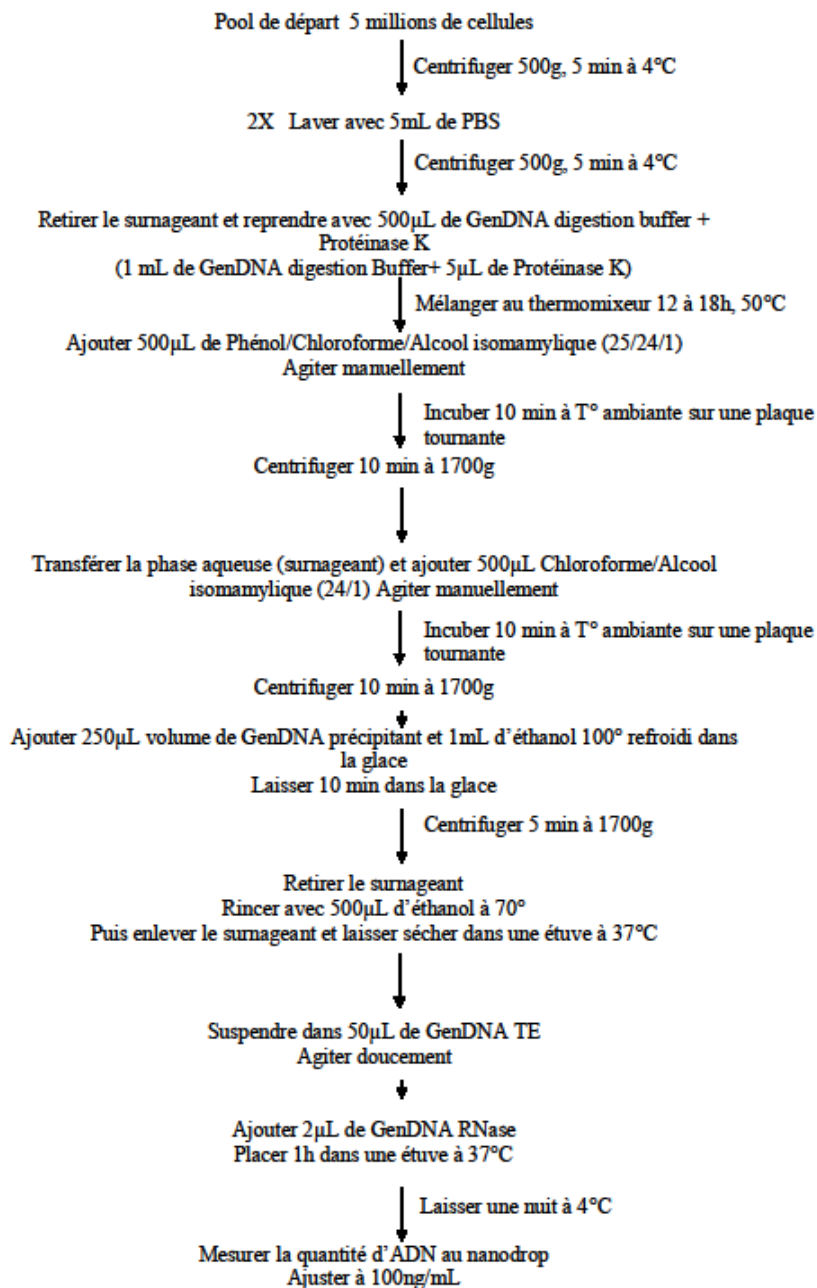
Pool de départ 5 millions de cellules

Centrifuger 500g, 5 min à 4°C

2X Laver avec 5mL de PBS

Centrifuger 500g, 5 min à 4°C

Retirer le surnageant et reprendre avec 500µL de GenDNA digestion buffer + Protéinase K
(1 mL de GenDNA digestion Buffer+ 5µL de Protéinase K)

Mélanger au thermomixeur 12 à 18h, 50°C

Ajouter 500µL de Phénol/Chloroforme/Alcool isomamylique (25/24/1)
Agiter manuellement

Incuber 10 min à T° ambiante sur une plaque tournante

Centrifuger 10 min à 1700g

Transférer la phase aqueuse (surnageant) et ajouter 500µL Chloroforme/Alcool isomamylique (24/1) Agiter manuellement

Incuber 10 min à T° ambiante sur une plaque tournante

Centrifuger 10 min à 1700g

Ajouter 250µL volume de GenDNA précipitant et 1mL d'éthanol 100° refroidi dans la glace
Laisser 10 min dans la glace

Centrifuger 5 min à 1700g

Retirer le surnageant
Rincer avec 500µL d'éthanol à 70°
Puis enlever le surnageant et laisser sécher dans une étuve à 37°C

Suspendre dans 50µL de GenDNA TE
Agiter doucement

Ajouter 2µL de GenDNA RNase
Placer 1h dans une étuve à 37°C

Laisser une nuit à 4°C

Mesurer la quantité d'ADN au nanodrop
Ajuster à 100ng/mL